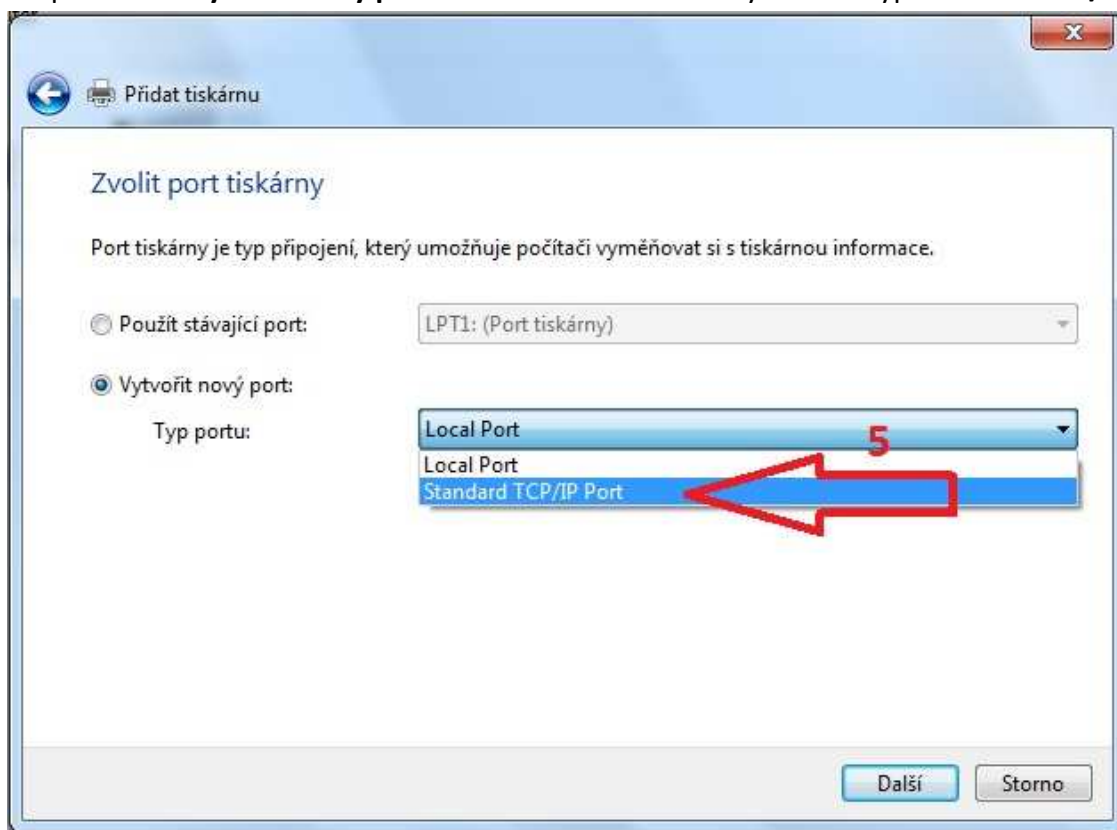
Přidat tiskárnu

Zvolit port tiskárny

Port tiskárny je typ připojení, který umožňuje počítači vyměňovat si s tiskárnou informace.

Použít stávající port: LPT1: (Port tiskárny)

Vytvořit nový port:

Typ portu: Local Port

5

Local Port
Standard TCP/IP Port

Další Storno